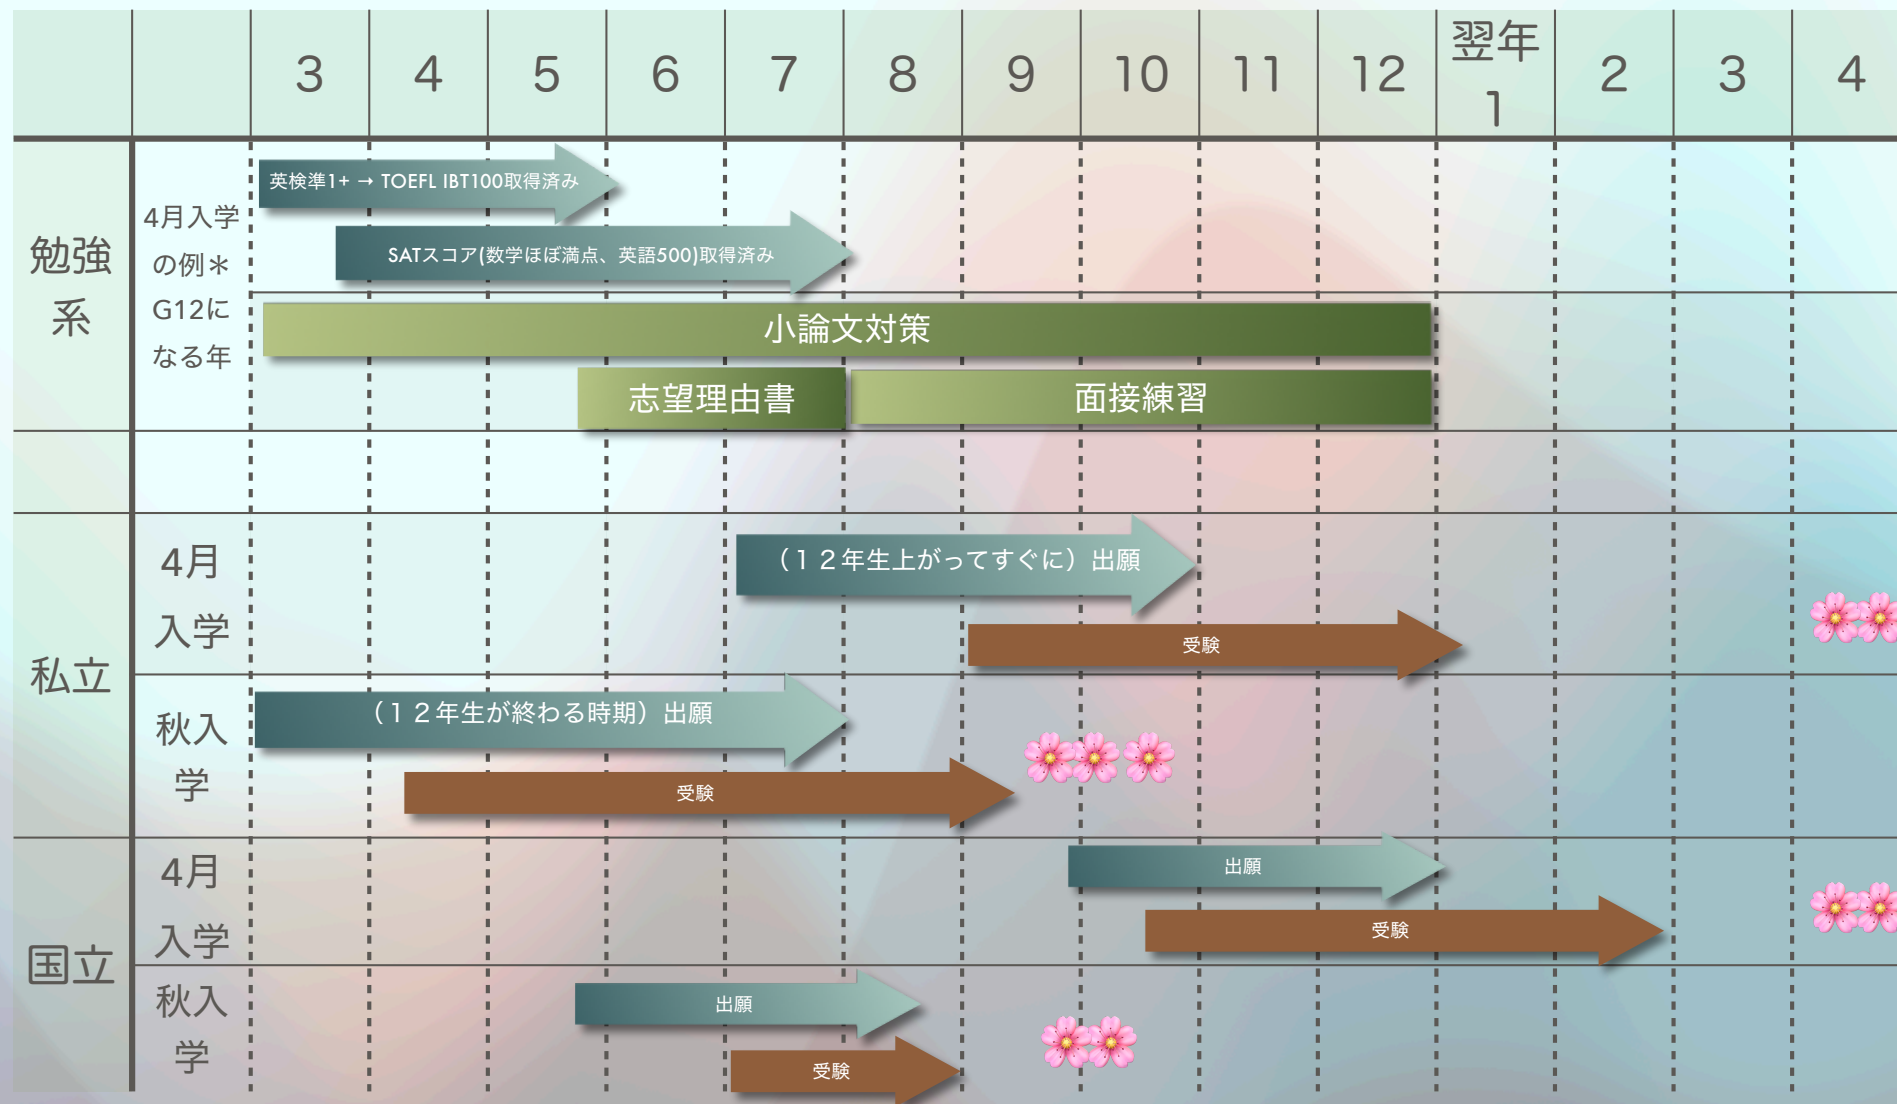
|  |  | 3 | 4 | 5 | 6 | 7 | 8 | 9 | 10 | 11 | 12 | 翌年 1 | 2 | 3 | 4 |
|---|---|---|---|---|---|---|---|---|---|---|---|---|---|---|---|
| 勉強系 | 4月入学の例＊G12になる年 | 英検準1+ → TOEFL IBT100取得済み | | | | | | | | | | | | | |
| | | SATスコア(数学ほぼ満点、英語500)取得済み | | | | | | | | | | | | | |
| | | 小論文対策 | | | | | | | | | | | | | |
| | | | | | 志望理由書 | | 面接練習 | | | | | | | | |
| 私立 | 4月入学 | | | | | （１２年生上がってすぐに）出願 | | | | | | | | | |
| | | | | | | | | 受験 | | | | | | | |
| | 秋入学 | （１２年生が終わる時期）出願 | | | | | | | | | | | | | |
| | | | 受験 | | | | | | | | | | | | |
| 国立 | 4月入学 | | | | | | | | 出願 | | | | | | |
| | | | | | | | | | 受験 | | | | | | |
| | 秋入学 | | | | 出願 | | | | | | | | | | |
| | | | | | | 受験 | | | | | | | | | |